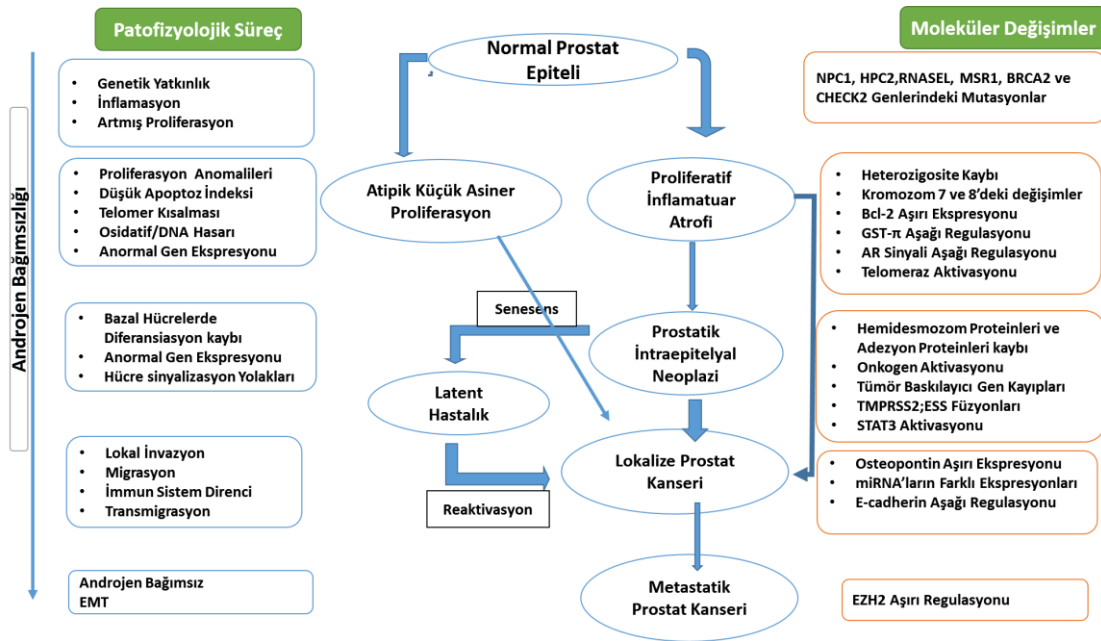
Patofizyolojik Süreç

Moleküler Değişimler

Androjen Bağımsızlığı

- Genetik Yatkınlık
- İnflamasyon
- Artmış Proliferasyon

Normal Prostat Epiteli

NPC1, HPC2,RNASEL, MSR1, BRCA2 ve CHECK2 Genlerindeki Mutasyonlar

- Proliferasyon Anomalileri
- Düşük Apoptoz İndeksi
- Telomer Kısalması
- Osidatif/DNA Hasarı
- Anormal Gen Ekspresyonu

Atipik Küçük Asiner Proliferasyon

Proliferatif İnflamatuar Atrofi

- Heterozigosite Kaybı
- Kromozom 7 ve 8'deki değişimler
- Bcl-2 Aşırı Ekspresyonu
- GST-π Aşağı Regulasyonu
- AR Sinyali Aşağı Regulasyonu
- Telomeraz Aktivasyonu

Senesens

- Bazal Hücrelerde Diferansiasyon kaybı
- Anormal Gen Ekspresyonu
- Hücre sinyalizasyon Yolakları

Prostatik İntraepitelyal Neoplazi

- Hemidesmozom Proteinleri ve Adezyon Proteinleri kaybı
- Onkogen Aktivasyonu
- Tümör Baskılayıcı Gen Kayıpları
- TMPRSS2;ESS Füzyonları
- STAT3 Aktivasyonu

Latent Hastalık

- Lokal İnvazyon
- Migrasyon
- İmmun Sistem Direnci
- Transmigrasyon

Lokalize Prostat Kanseri

- Osteopontin Aşırı Ekspresyonu
- miRNA'ların Farklı Ekspresyonları
- E-cadherin Aşağı Regulasyonu

Reaktivasyon

Androjen Bağımsız
EMT

Metastatik Prostat Kanseri

EZH2 Aşırı Regulasyonu